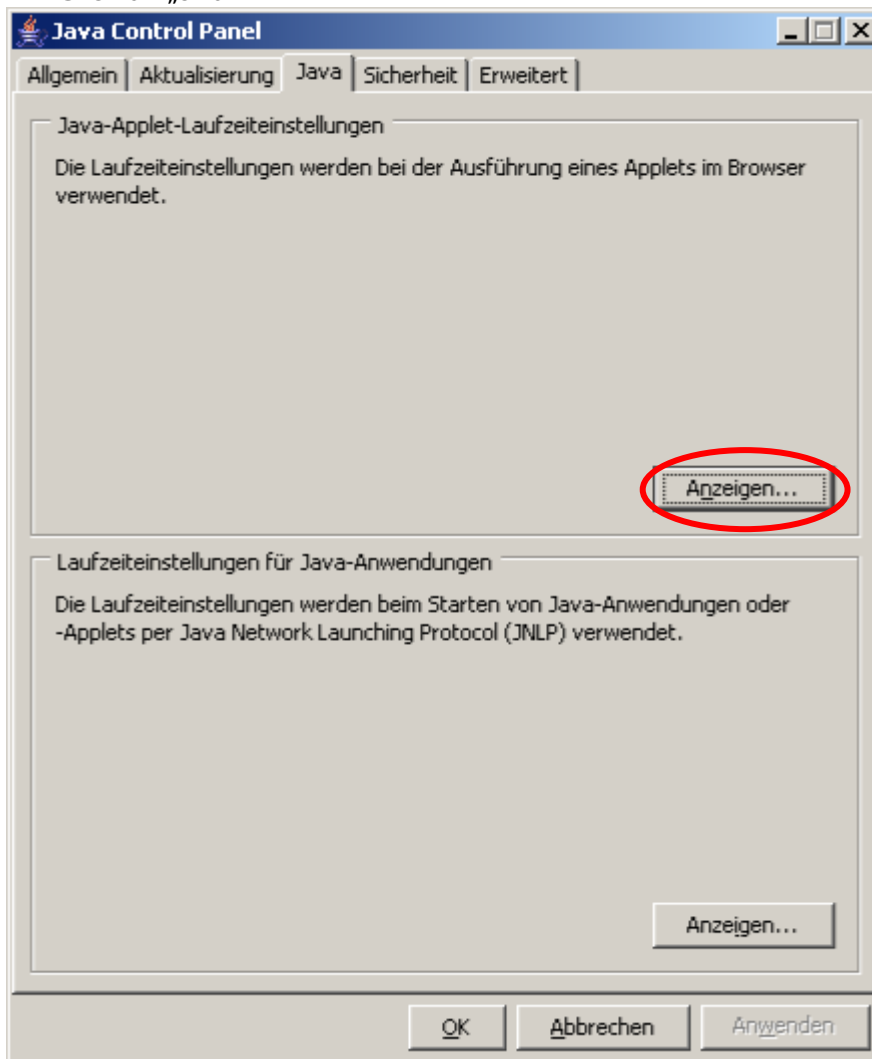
Java Control Panel

Allgemein | Aktualisierung | Java | Sicherheit | Erweitert

Java-Applet-Laufzeiteinstellungen

Die Laufzeiteinstellungen werden bei der Ausführung eines Applets im Browser verwendet.

Anzeigen...

Laufzeiteinstellungen für Java-Anwendungen

Die Laufzeiteinstellungen werden beim Starten von Java-Anwendungen oder -Applets per Java Network Launching Protocol (JNLP) verwendet.

Anzeigen...

OK | Abbrechen | Anwenden